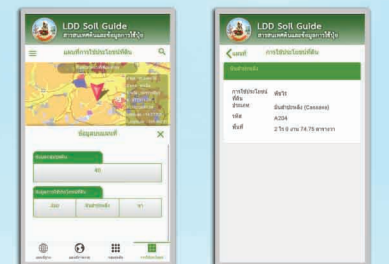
LDD Soil Guide
สารสนเทศดินและข้อมูลการใช้ปุ๋ย

แผนที่การใช้ประโยชน์ที่ดิน

ข้อมูลแผนที่

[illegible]

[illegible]

ไม้ผล | มันสำปะหลัง | นา

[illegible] | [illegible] | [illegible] | การใช้ประโยชน์

LDD Soil Guide
สารสนเทศดินและข้อมูลการใช้ปุ๋ย

แผนที่ | การใช้ประโยชน์ที่ดิน

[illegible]

| | |
|---|---|
| การใช้ประโยชน์ที่ดิน | พืชไร่ |
| ประเภท | มันสำปะหลัง (Cassava) |
| รหัส | A204 |
| พื้นที่ | 2 ไร่ 0 งาน 74.75 ตารางวา |